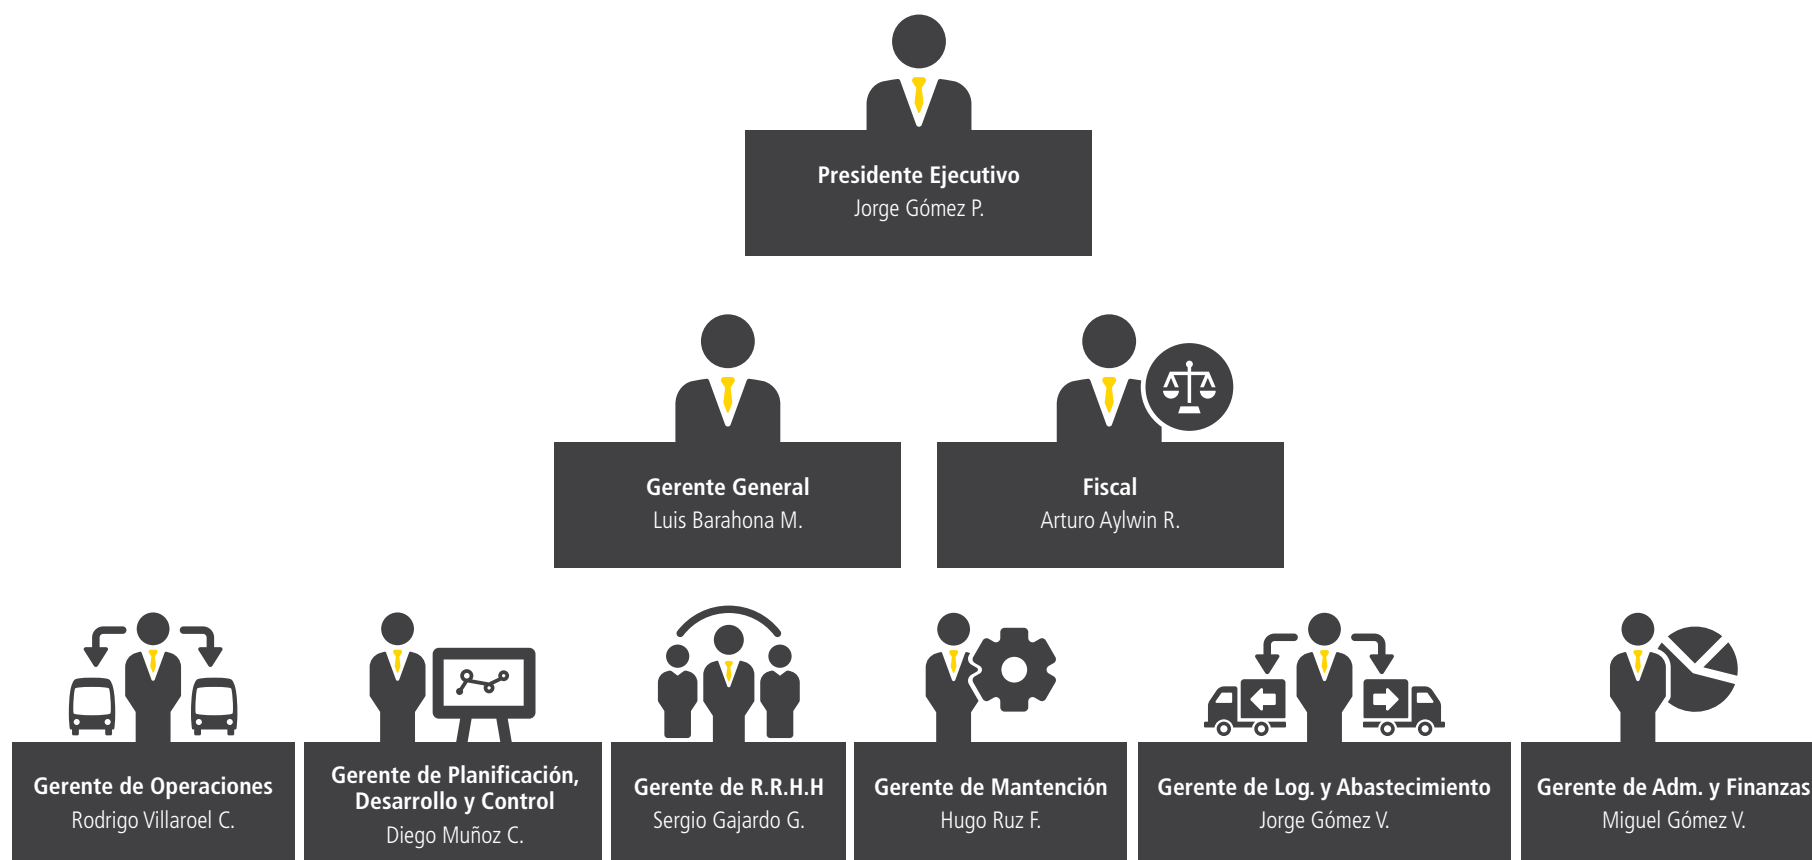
Presidente Ejecutivo
Jorge Gómez P.

Gerente General
Luis Barahona M.

Fiscal
Arturo Aylwin R.

Gerente de Operaciones
Rodrigo Villaroel C.

Gerente de Planificación, Desarrollo y Control
Diego Muñoz C.

Gerente de R.R.H.H
Sergio Gajardo G.

Gerente de Mantención
Hugo Ruz F.

Gerente de Log. y Abastecimiento
Jorge Gómez V.

Gerente de Adm. y Finanzas
Miguel Gómez V.